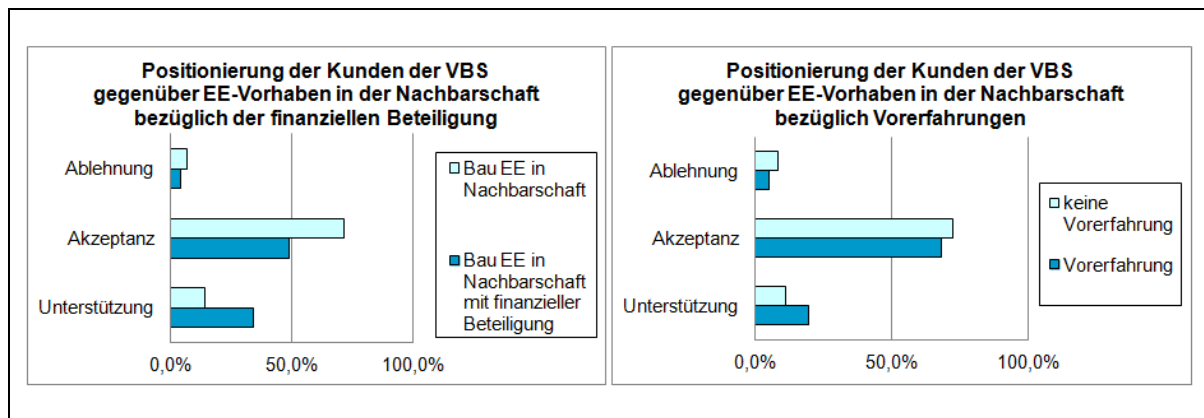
Positionierung der Kunden der VBS gegenüber EE-Vorhaben in der Nachbarschaft bezüglich der finanziellen Beteiligung

Ablehnung

Akzeptanz

Unterstützung

0,0%

50,0%

100,0%

Bau EE in Nachbarschaft

Bau EE in Nachbarschaft mit finanzieller Beteiligung

Positionierung der Kunden der VBS gegenüber EE-Vorhaben in der Nachbarschaft bezüglich Vorerfahrungen

Ablehnung

Akzeptanz

Unterstützung

0,0%

50,0%

100,0%

keine Vorerfahrung

Vorerfahrung